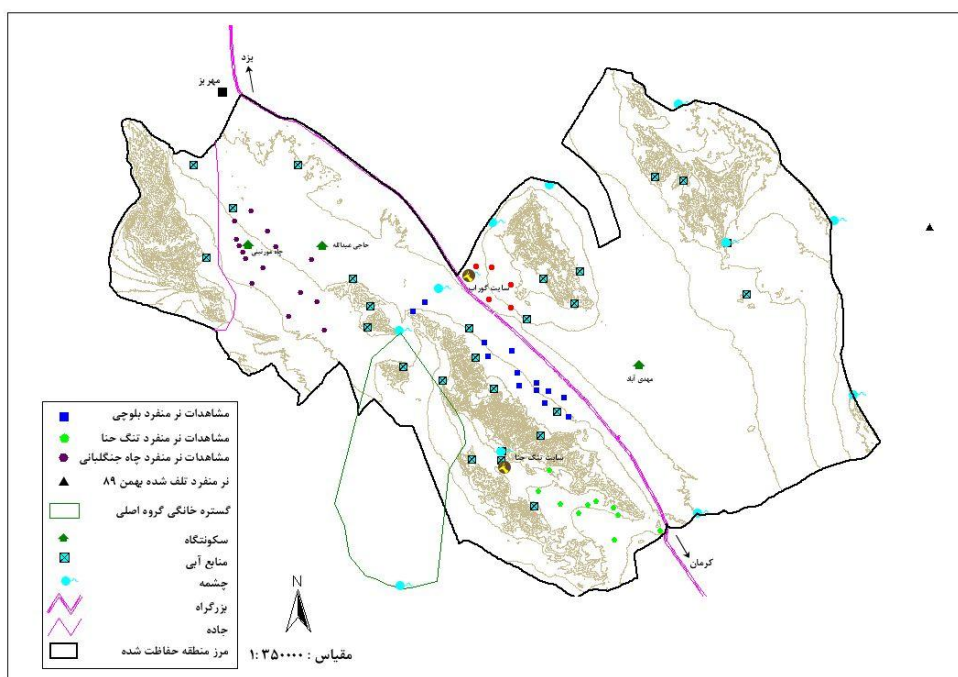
یزد
مهریز
حاجی عبدالله
چاه مورینی
سایت گوراب
مهدی آباد
سایت تنگ حنا
کرمان

مشاهدات نر منفرد بلوچی
مشاهدات نر منفرد تنگ حنا
مشاهدات نر منفرد چاه جنگلبانی
نر منفرد تلف شده بهمن ۸۹
گستره خانگی گروه اصلی
سکونتگاه
منابع آبی
چشمه
بزرگراه
جاده
مرز منطقه حفاظت شده

N
مقیاس : ۱:۳۵۰۰۰۰